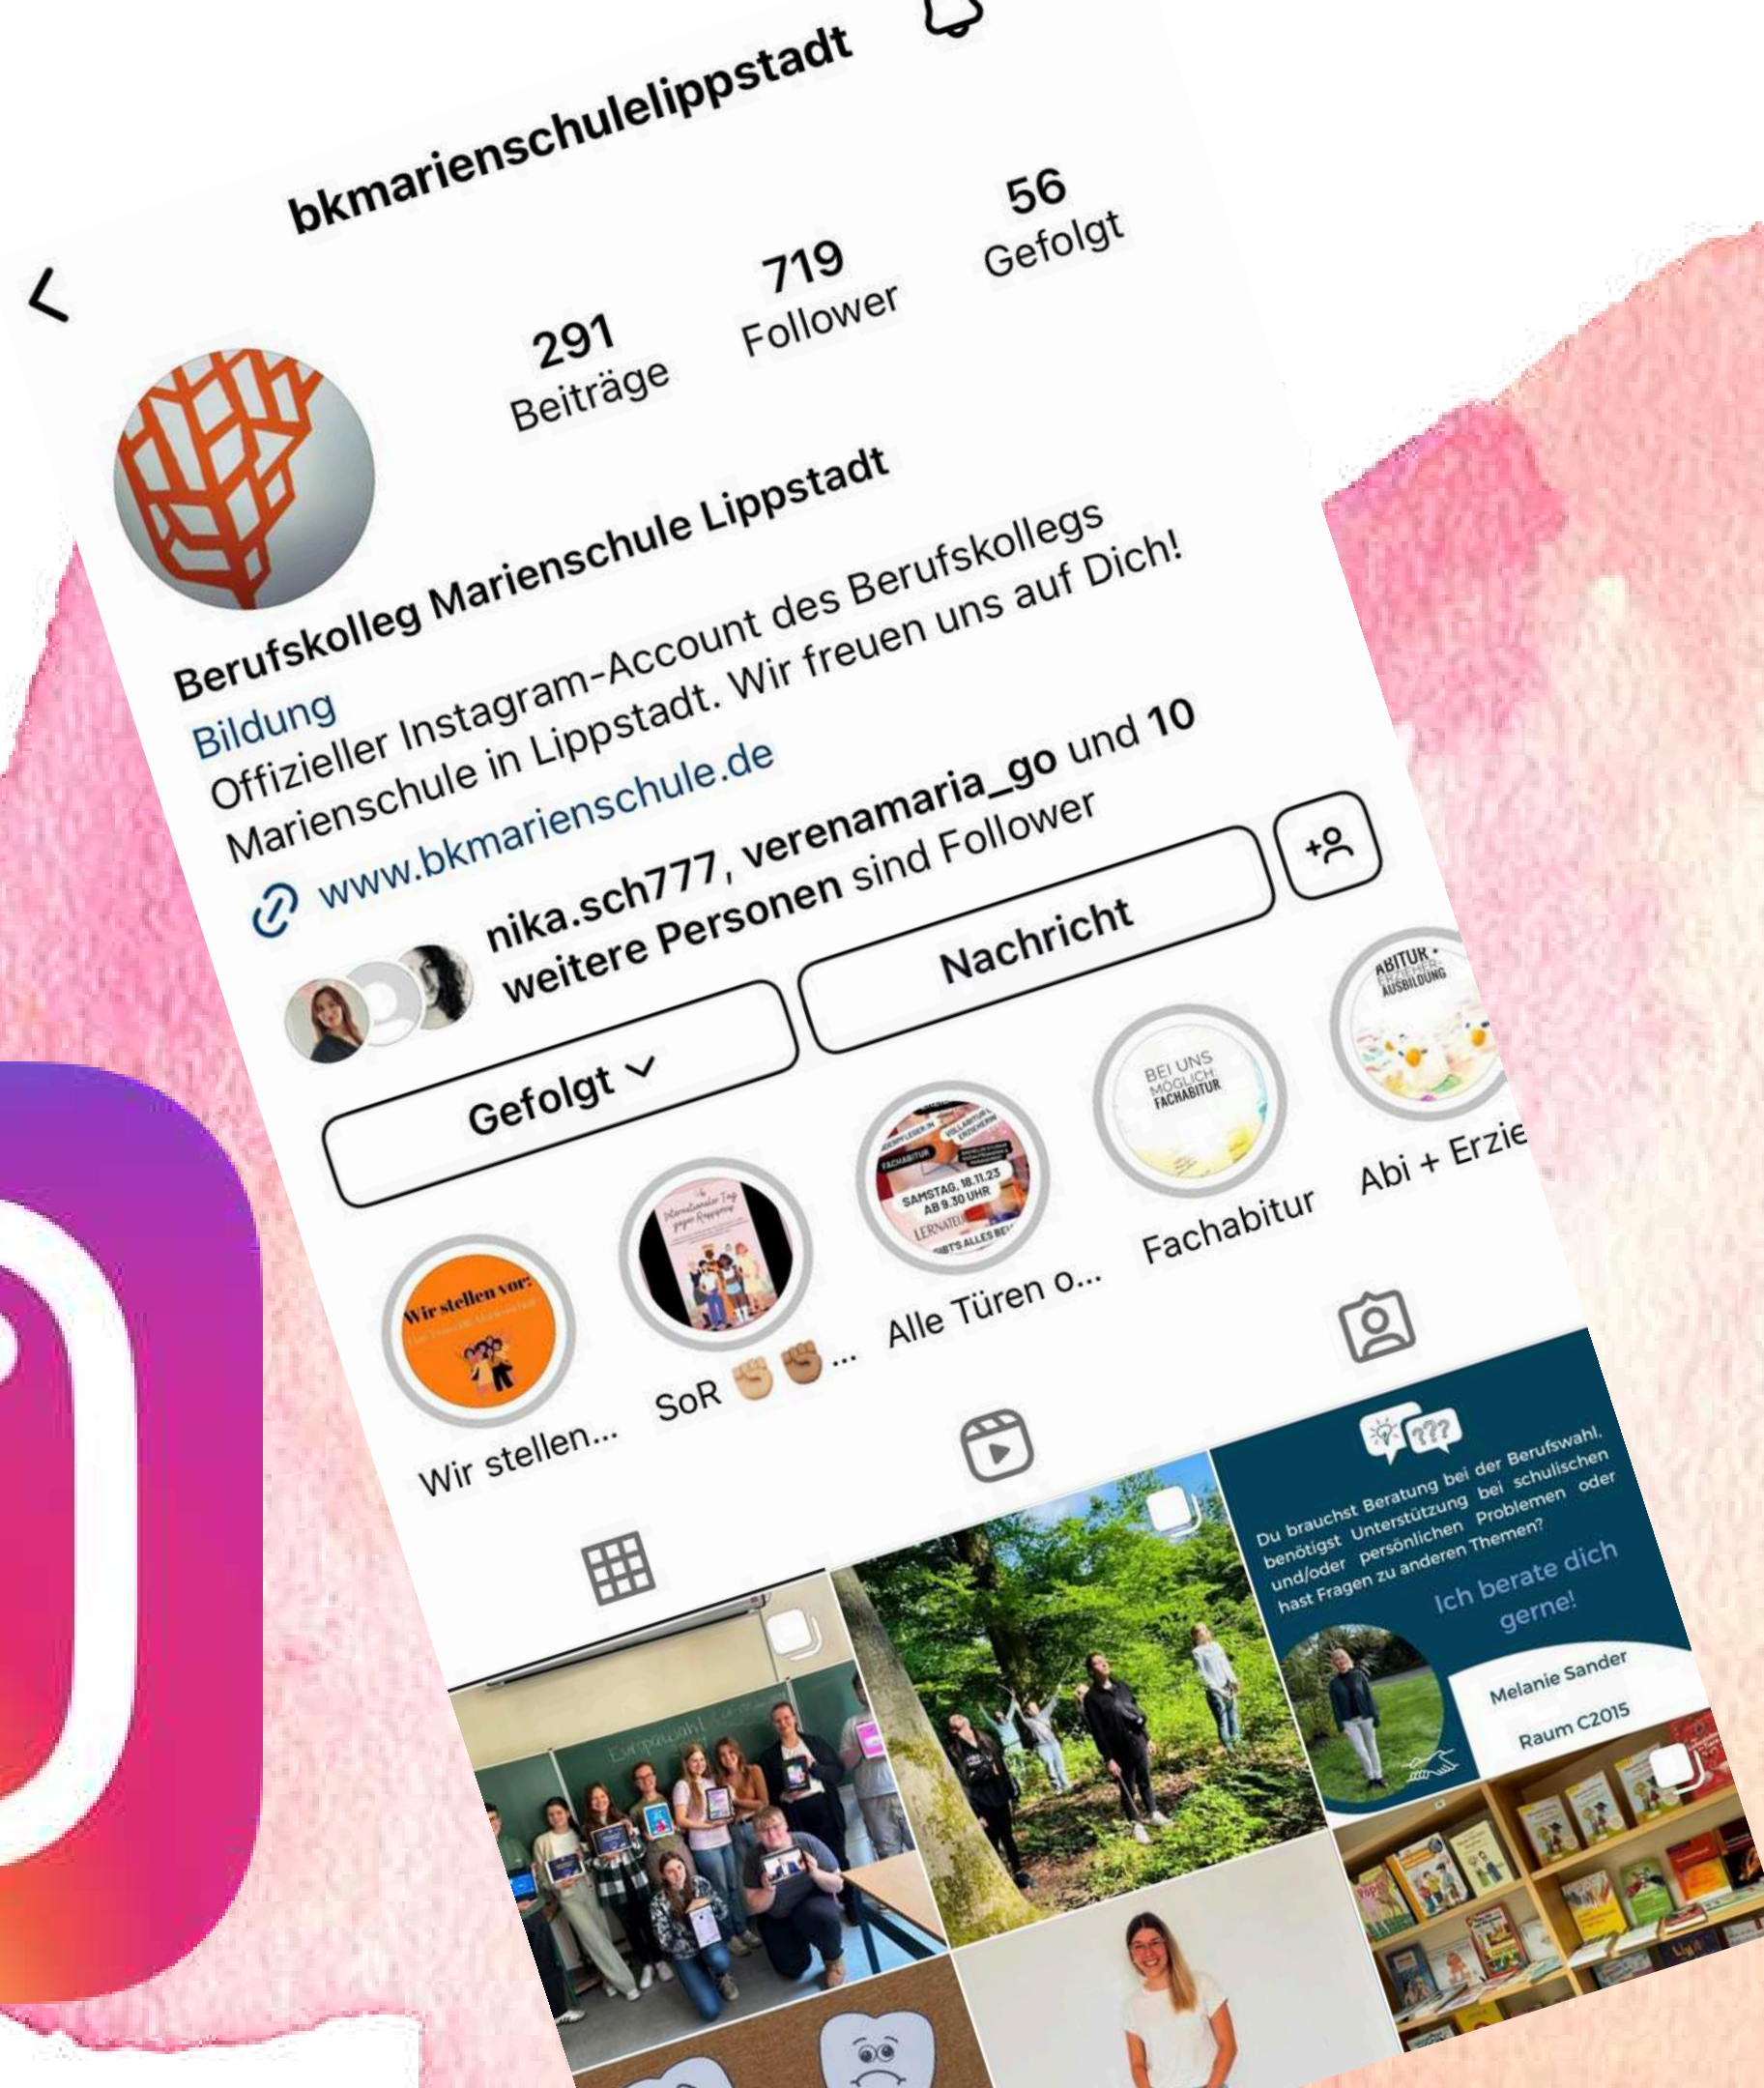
bkmarienschulelippstadt

291
Beiträge

719
Follower

56
Gefolgt

Berufskolleg Marienschule Lippstadt
Bildung
Offizieller Instagram-Account des Berufskollegs Marienschule in Lippstadt. Wir freuen uns auf Dich!
www.bkmarienschule.de

nika.sch777, verenamaria_go und 10 weitere Personen sind Follower

Gefolgt
Nachricht

Wir stellen vor:
Wir stellen...

SoR ✊🏼✊🏽...

SAMSTAG, 18.11.23 AB 9.30 UHR
Alle Türen o...

BEI UNS MÖGLICH FACHABITUR
Fachabitur

ABITUR + ERZIEHER-AUSBILDUNG
Abi + Erzie

Du brauchst Beratung bei der Berufswahl, benötigst Unterstützung bei schulischen und/oder persönlichen Problemen oder hast Fragen zu anderen Themen?
Ich berate dich gerne!
Melanie Sander
Raum C2015